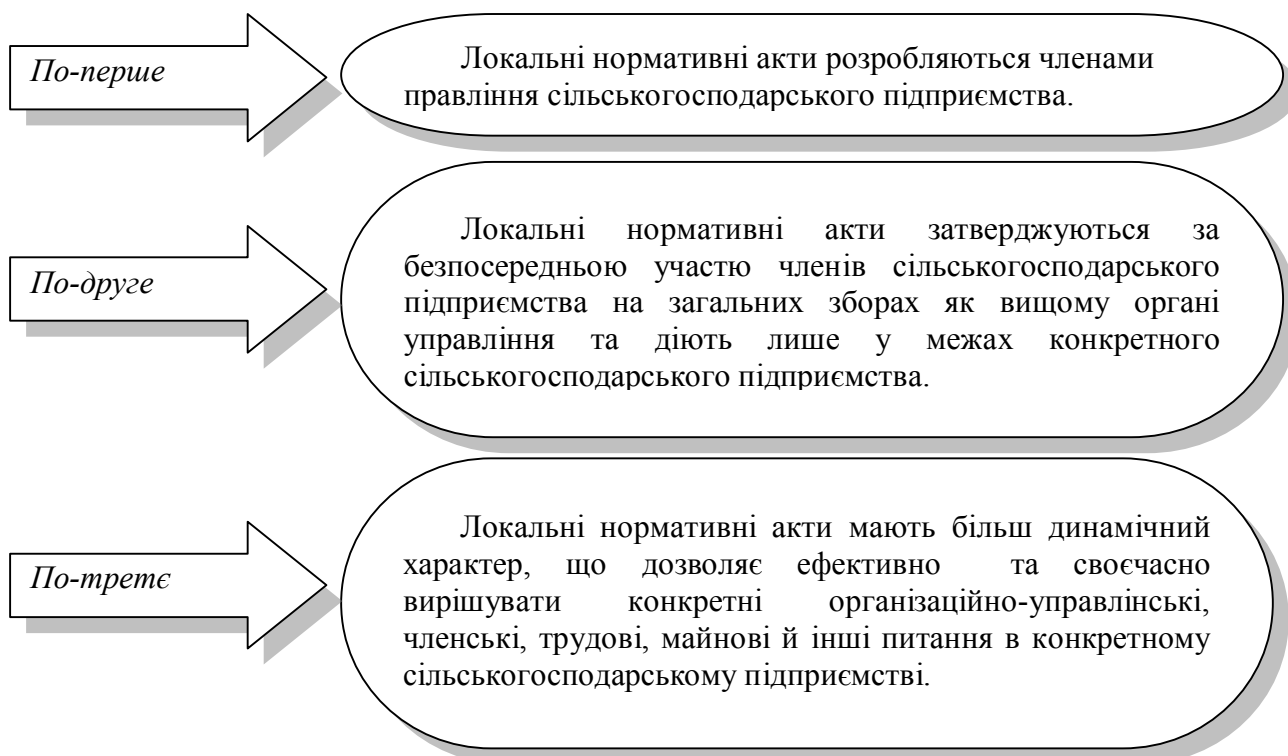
По-перше

Локальні нормативні акти розробляються членами правління сільськогосподарського підприємства.

По-друге

Локальні нормативні акти затверджуються за безпосередньою участю членів сільськогосподарського підприємства на загальних зборах як вищому органі управління та діють лише у межах конкретного сільськогосподарського підприємства.

По-третє

Локальні нормативні акти мають більш динамічний характер, що дозволяє ефективно та своєчасно вирішувати конкретні організаційно-управлінські, членські, трудові, майнові й інші питання в конкретному сільськогосподарському підприємстві.